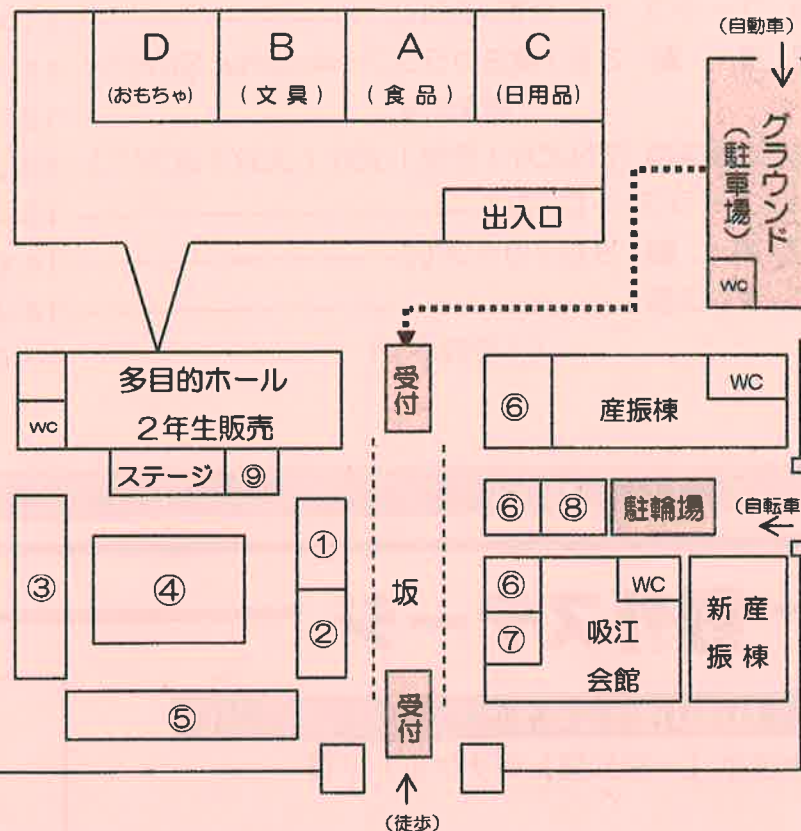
D
(おもちゃ)

B
(文具)

A
(食品)

C
(日用品)

出入口

(自動車)

グラウンド
(駐車場)

WC

多目的ホール
2年生販売

WC

ステージ ⑨

受付

⑥ 産振棟 WC

⑥ ⑧ 駐輪場

(自転車)

③ ④ ① ② 坂

⑥ WC
⑦ 吸江会館

新産振棟

⑤

受付

(徒歩)